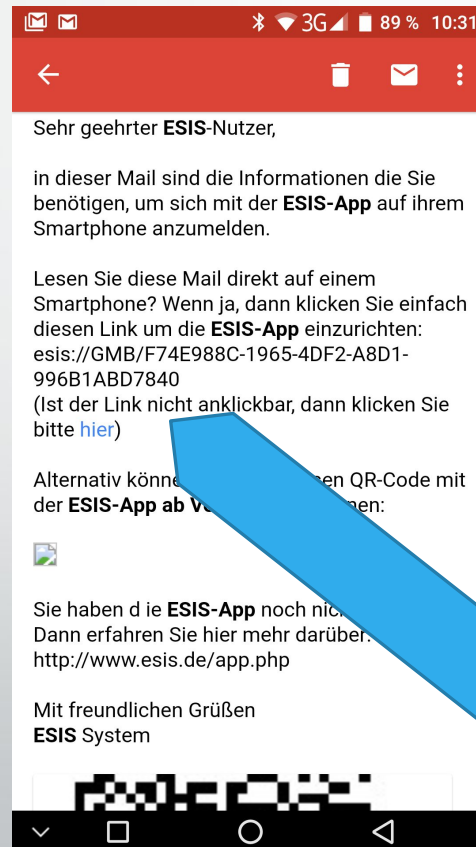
3G 89 % 10:31

Sehr geehrter ESIS-Nutzer,

in dieser Mail sind die Informationen die Sie benötigen, um sich mit der ESIS-App auf ihrem Smartphone anzumelden.

Lesen Sie diese Mail direkt auf einem Smartphone? Wenn ja, dann klicken Sie einfach diesen Link um die ESIS-App einzurichten: esis://GMB/F74E988C-1965-4DF2-A8D1-996B1ABD7840
(Ist der Link nicht anklickbar, dann klicken Sie bitte hier)

Alternativ könne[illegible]en QR-Code mit der ESIS-App ab V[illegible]nen:

Sie haben d ie ESIS-App noch nic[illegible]
Dann erfahren Sie hier mehr darüber:
http://www.esis.de/app.php

Mit freundlichen Grüßen
ESIS System